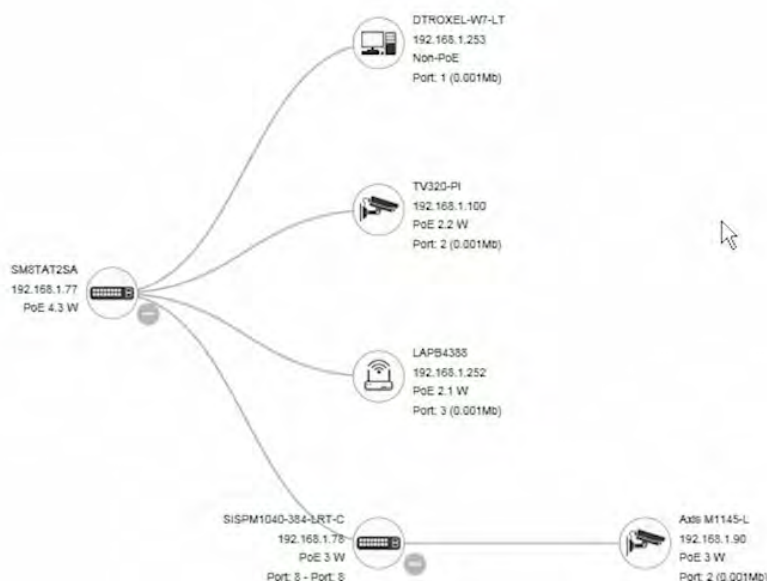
DTROXEL-W7-LT
192.168.1.253
Non-PoE
Port: 1 (0.001Mb)

TV320-PI
192.168.1.100
PoE 2.2 W
Port: 2 (0.001Mb)

SM8TAT2SA
192.168.1.77
PoE 4.3 W

LAPB4388
192.168.1.252
PoE 2.1 W
Port: 3 (0.001Mb)

SISPM1040-384-LRT-C
192.168.1.78
PoE 3 W
Port: 8 - Port: 8

Axis M1145-L
192.168.1.90
PoE 3 W
Port: 2 (0.001Mb)